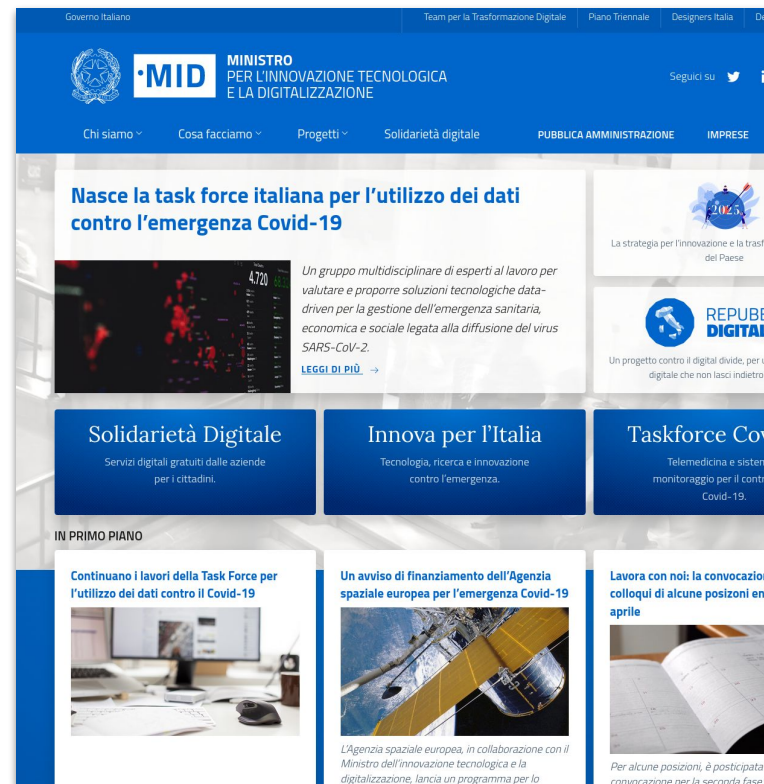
Governo Italiano
Team per la Trasformazione Digitale | Piano Triennale | Designers Italia | De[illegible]

·MID
MINISTRO
PER L'INNOVAZIONE TECNOLOGICA
E LA DIGITALIZZAZIONE

Seguici su

Chi siamo | Cosa facciamo | Progetti | Solidarietà digitale | PUBBLICA AMMINISTRAZIONE | IMPRESE

Nasce la task force italiana per l'utilizzo dei dati contro l'emergenza Covid-19

4,720

Un gruppo multidisciplinare di esperti al lavoro per valutare e proporre soluzioni tecnologiche data-driven per la gestione dell'emergenza sanitaria, economica e sociale legata alla diffusione del virus SARS-CoV-2.

LEGGI DI PIÙ →

2025

La strategia per l'innovazione e la trasf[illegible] del Paese

REPUBB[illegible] DIGITA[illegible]

Un progetto contro il digital divide, per u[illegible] digitale che non lasci indietro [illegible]

Solidarietà Digitale
Servizi digitali gratuiti dalle aziende per i cittadini.

Innova per l'Italia
Tecnologia, ricerca e innovazione contro l'emergenza.

Taskforce Co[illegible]
Telemedicina e sistem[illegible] monitoraggio per il contr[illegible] Covid-19.

IN PRIMO PIANO

Continuano i lavori della Task Force per l'utilizzo dei dati contro il Covid-19

Un avviso di finanziamento dell'Agenzia spaziale europea per l'emergenza Covid-19

L'Agenzia spaziale europea, in collaborazione con il Ministro dell'innovazione tecnologica e la digitalizzazione, lancia un programma per lo

Lavora con noi: la convocazio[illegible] colloqui di alcune posizoni en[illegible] aprile

Per alcune posizioni, è posticipata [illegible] convocazione per la seconda fase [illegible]